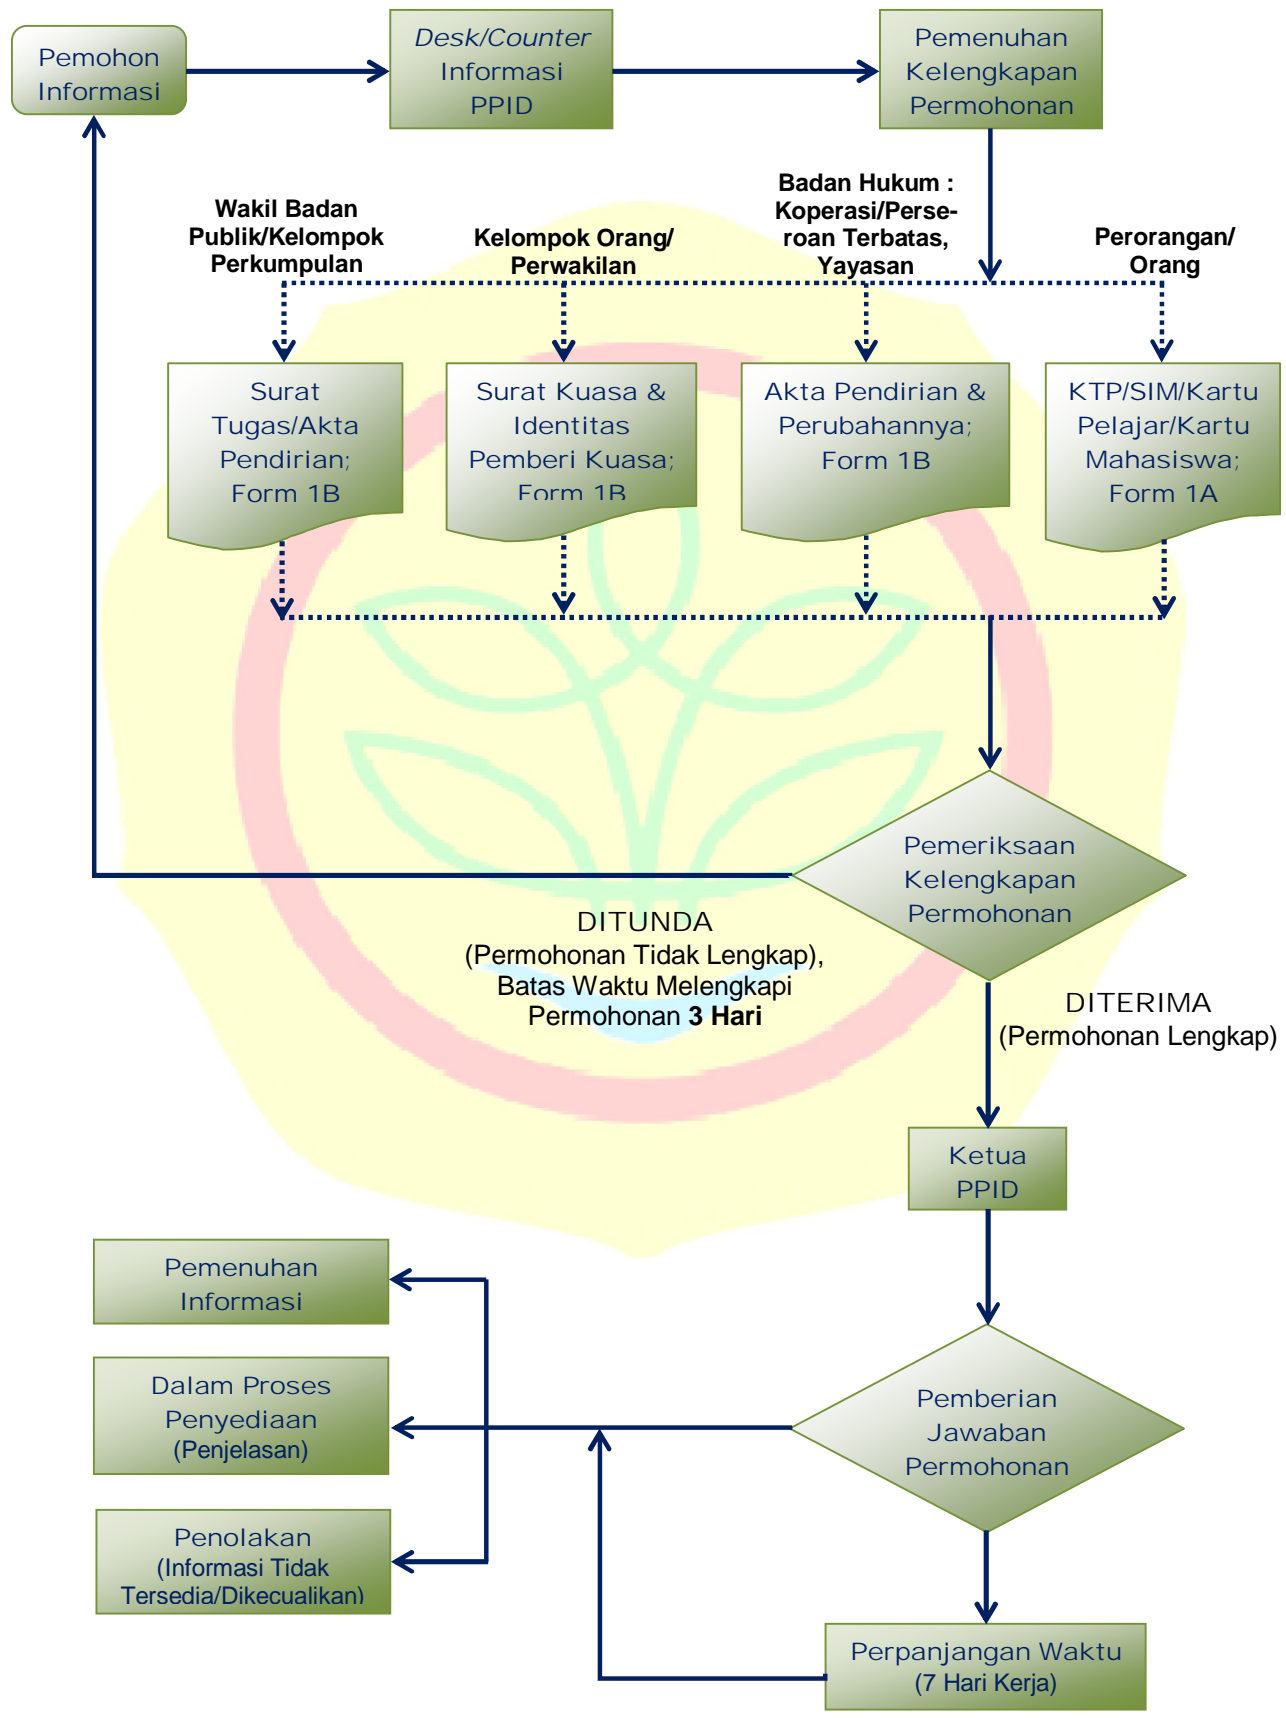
Pemohon Informasi

*Desk/Counter* Informasi PPID

Pemenuhan Kelengkapan Permohonan

Wakil Badan Publik/Kelompok Perkumpulan

Kelompok Orang/ Perwakilan

Badan Hukum : Koperasi/Perseroan Terbatas, Yayasan

Perorangan/ Orang

Surat Tugas/Akta Pendirian; Form 1B

Surat Kuasa & Identitas Pemberi Kuasa; Form 1B

Akta Pendirian & Perubahannya; Form 1B

KTP/SIM/Kartu Pelajar/Kartu Mahasiswa; Form 1A

Pemeriksaan Kelengkapan Permohonan

DITUNDA
(Permohonan Tidak Lengkap), Batas Waktu Melengkapi Permohonan **3 Hari**

DITERIMA
(Permohonan Lengkap)

Ketua PPID

Pemenuhan Informasi

Dalam Proses Penyediaan (Penjelasan)

Penolakan (Informasi Tidak Tersedia/Dikecualikan)

Pemberian Jawaban Permohonan

Perpanjangan Waktu (7 Hari Kerja)